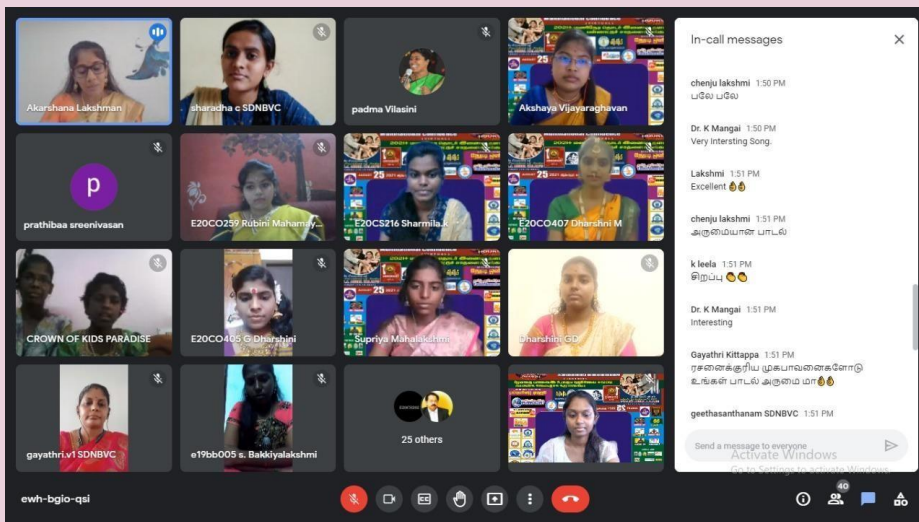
Akarshana Lakshman
sharadha c SDNBVC
padma Vilasini
Akshaya Vijayaraghavan
p
prathibaa sreenivasan
E20CO259 Rubini Mahamay...
E20CS216 Sharmila.k
E20CO407 Dharshni M
CROWN OF KIDS PARADISE
E20CO405 G Dharshini
Supriya Mahalakshmi
Dharshini GD
gayathri.v1 SDNBVC
e19bb005 s. Bakkiyalakshmi
25 others

In-call messages

chenju lakshmi 1:50 PM
பலே பலே

Dr. K Mangai 1:50 PM
Very Intersting Song.

Lakshmi 1:51 PM
Excellent 👌👌

chenju lakshmi 1:51 PM
அருமையான பாடல்

k leela 1:51 PM
சிறப்பு 👏👏

Dr. K Mangai 1:51 PM
Interesting

Gayathri Kittappa 1:51 PM
ரசனைக்குரிய முகபாவனைகளோடு உங்கள் பாடல் அருமை மா👌👌

geethasanthanam SDNBVC 1:51 PM

Send a message to everyone
Activate Windows
Go to Settings to activate Windows.

ewh-bgio-qsi
40